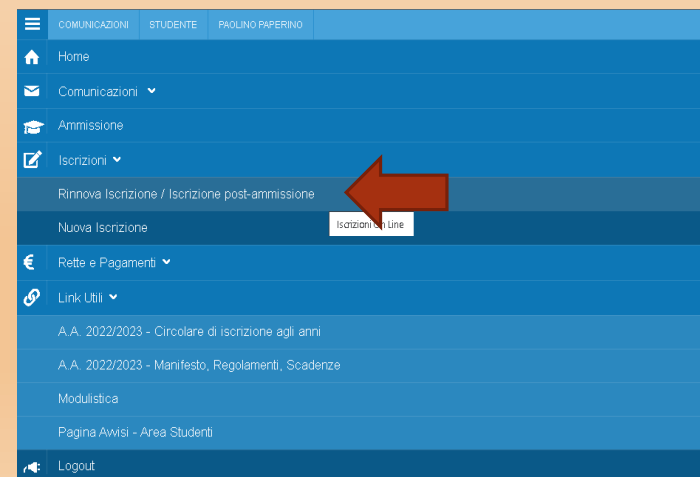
COMUNICAZIONI STUDENTE PAOLINO PAPERINO

Home

Comunicazioni

Ammissione

Iscrizioni

Rinnova Iscrizione / Iscrizione post-ammissione

Iscrizioni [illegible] Line

Nuova Iscrizione

Rette e Pagamenti

Link Utili

A.A. 2022/2023 - Circolare di iscrizione agli anni

A.A. 2022/2023 - Manifesto, Regolamenti, Scadenze

Modulistica

Pagina Avvisi - Area Studenti

Logout